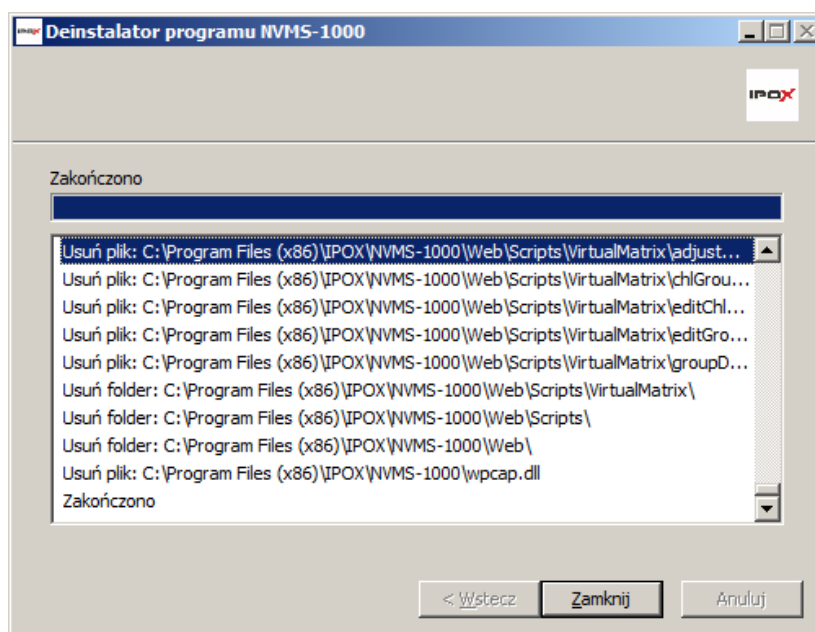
Deinstalator programu NVMS-1000

IPOX

Zakończono

Usuń plik: C:\Program Files (x86)\IPOX\NVMS-1000\Web\Scripts\VirtualMatrix\adjust...
Usuń plik: C:\Program Files (x86)\IPOX\NVMS-1000\Web\Scripts\VirtualMatrix\chlGrou...
Usuń plik: C:\Program Files (x86)\IPOX\NVMS-1000\Web\Scripts\VirtualMatrix\editChl...
Usuń plik: C:\Program Files (x86)\IPOX\NVMS-1000\Web\Scripts\VirtualMatrix\editGro...
Usuń plik: C:\Program Files (x86)\IPOX\NVMS-1000\Web\Scripts\VirtualMatrix\groupD...
Usuń folder: C:\Program Files (x86)\IPOX\NVMS-1000\Web\Scripts\VirtualMatrix\
Usuń folder: C:\Program Files (x86)\IPOX\NVMS-1000\Web\Scripts\
Usuń folder: C:\Program Files (x86)\IPOX\NVMS-1000\Web\
Usuń plik: C:\Program Files (x86)\IPOX\NVMS-1000\wpcap.dll
Zakończono

< Wstecz
Zamknij
Anuluj